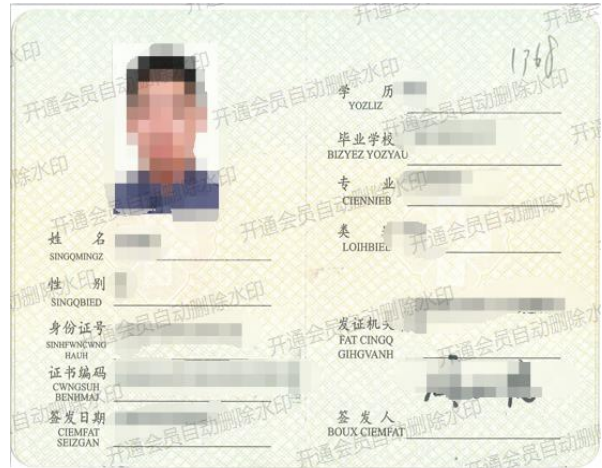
1768

姓 名
SINGQMINGZ

性 别
SINGQBIED

身份证号
SINHFWNCWNG HAUH

证书编码
CWNGSUH BENHMAJ

签发日期
CIEMFAT SEIZGAN

学 历
YOZLIZ

毕业学校
BIZYEZ YOZYAU

专 业
CIENNIEB

类 别
LOIHBIED

发证机关
FAT CINGQ GIHGVANH

签发人
BOUX CIEMFAT

开通会员自动删除水印
开通会员自动删除水印
开通会员自动删除水印
开通会员自动删除水印
开通会员自动删除水印
开通会员自动删除水印